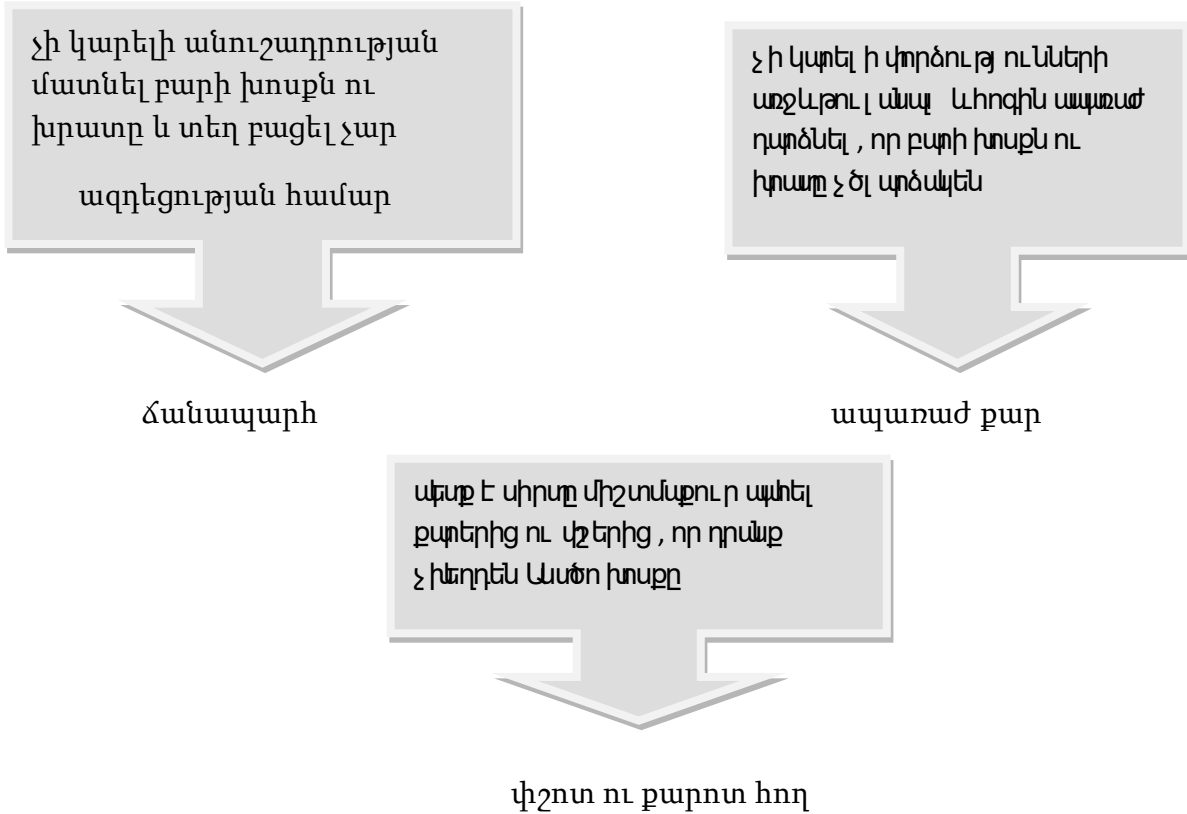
չի կարելի անուշադրության մատնել բարի խոսքն ու խրատը և տեղ բացել չար ազդեցության համար

ճանապարհ

չի կարելի փորձության ուլների առջևում ամայի և հոգին ապառաժ դարձնել, որ բարի խոսքն ու խրատը չծլարձակեն

ապառաժ քար

պետք է սիրտը միշտ մաքուր պահել քարերից ու փշերից, որ դրանք չխեղդեն Աստծո խոսքը

փշոտ ու քարոտ հող